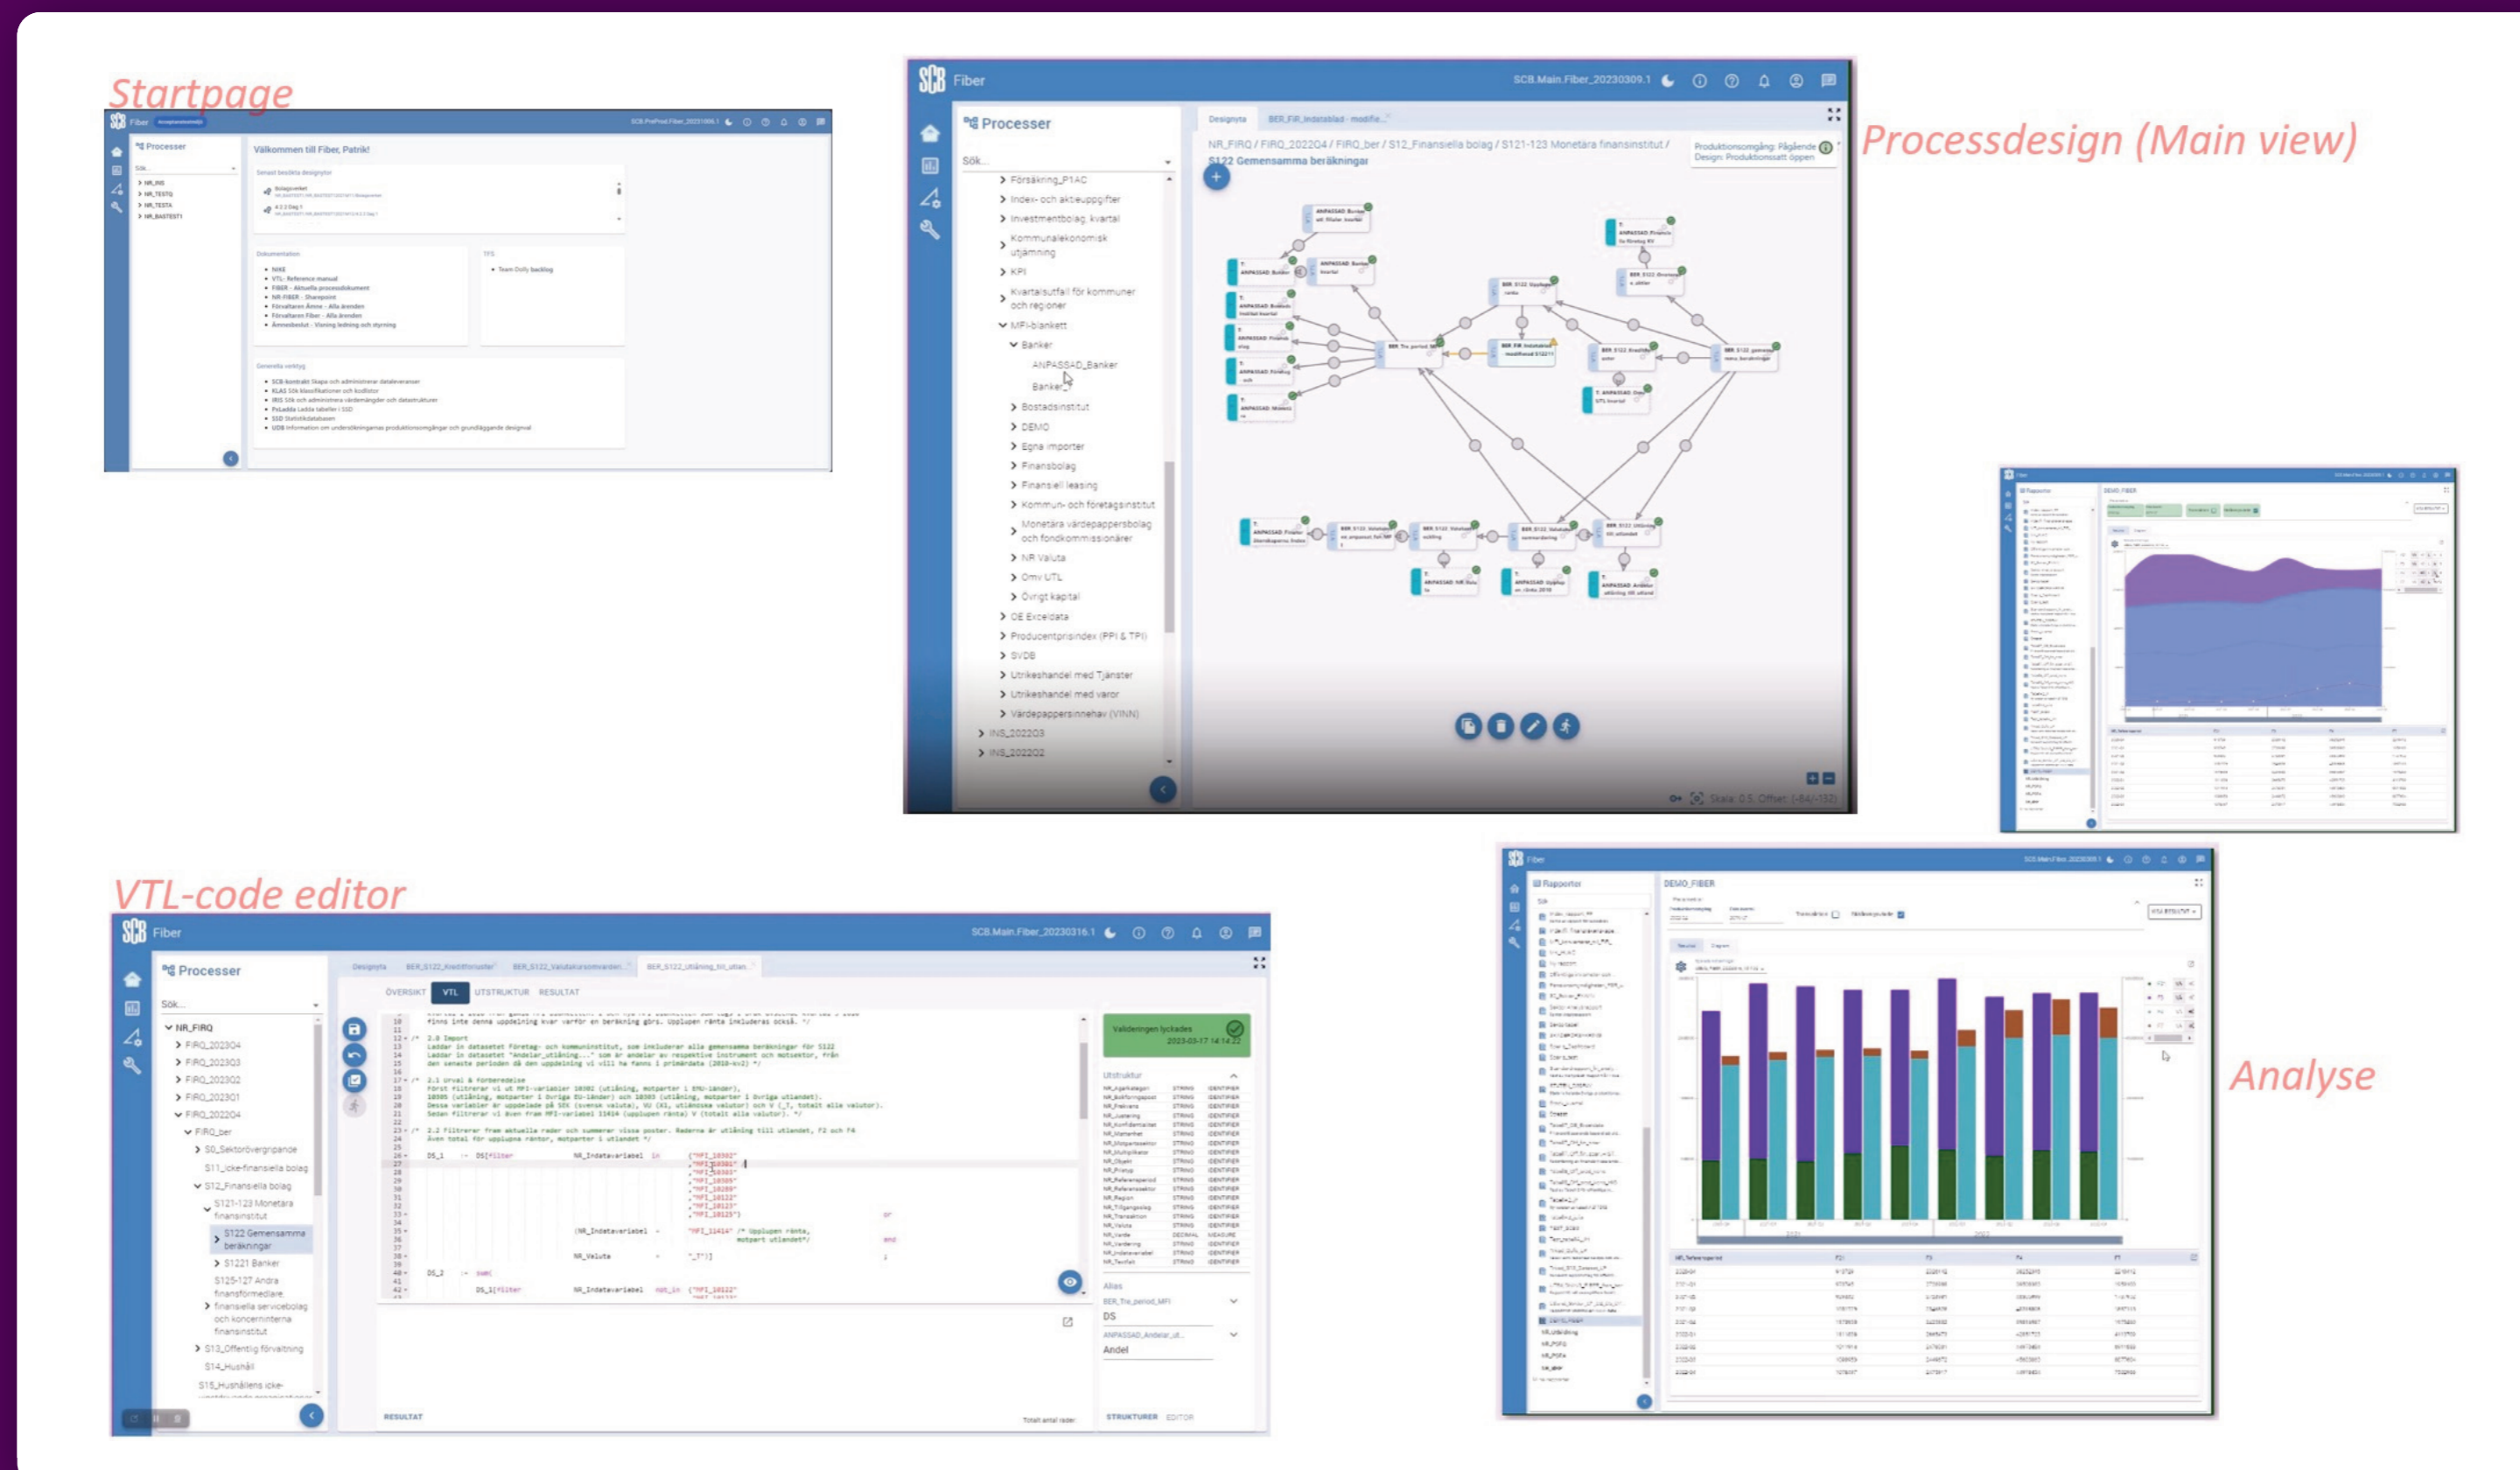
Startpage

Fiber

Processer

Välkommen till Fiber, Patrik!

Senast besökta designytor

Dokumentation

Generella verktyg

Fiber SCB.Main.Fiber_20230309.1

Processer

Sök...

Försäkring_P1AC
Index- och aktieuppgifter
Investmentbolag, kvartal
Kommunalekonomisk utjämning
KPI
Kvartalsutfall för kommuner och regioner
MFI-blankett
Banker
ANPASSAD_Banker
Banker
Bostadsinstitut
DEMO
Egna importer
Finansbolag
Finansiell leasing
Kommun- och företagsinstitut
Monetära värdepappersbolag och fondkommissionärer
NR Valuta
Omv UTL
Övrigt kapital
OE Exceldata
Producentprisindex (PPI & TPI)
SVDB
Utrikeshandel med Tjänster
Utrikeshandel med varor
Värdepappersinnehav (VINN)
INS_202203
INS_202202

Designyta BER_FIR_Indatablad - modifie...

NR_FIRQ / FIRQ_202204 / FIRQ_ber / S12_Finansiella bolag / S121-123 Monetära finansinstitut / S122 Gemensamma beräkningar

Produktionsomgång: Pågående Design: Produktionssatt öppen

Processdesign (Main view)

VTL-code editor

Fiber SCB.Main.Fiber_20230316.1

Processer

Sök...

NR_FIRQ
FIRQ_202304
FIRQ_202303
FIRQ_202302
FIRQ_202301
FIRQ_202204
FIRQ_ber
S0_Sektoröverygripande
S11_icke-finansiella bolag
S12_Finansiella bolag
S121-123 Monetära finansinstitut
S122 Gemensamma beräkningar
S1221 Banker
S125-127 Andra finansförmedlare
finansiella servicebolag och koncerninterna finansinstitut
S13_Offentlig förvaltning
S14_Hushåll
S15_Hushållens icke-

Designyta BER_S122_Kreditförluster BER_S122_Valutakursomvarderi... BER_S122_Utlåning_till_utlan...

ÖVERSIKT VTL UTSTRUKTUR RESULTAT

Valideringen lyckades 2023-03-17 14:14:22

Utstruktur

Alias
BER_Tre_period_MFI
DS
ANPASSAD_Andelar_ut...
Andel

RESULTAT

Totalt antal rader

STRUKTURER EDITOR

Fiber

Rapporter

DEMO_FIBER

Analyse